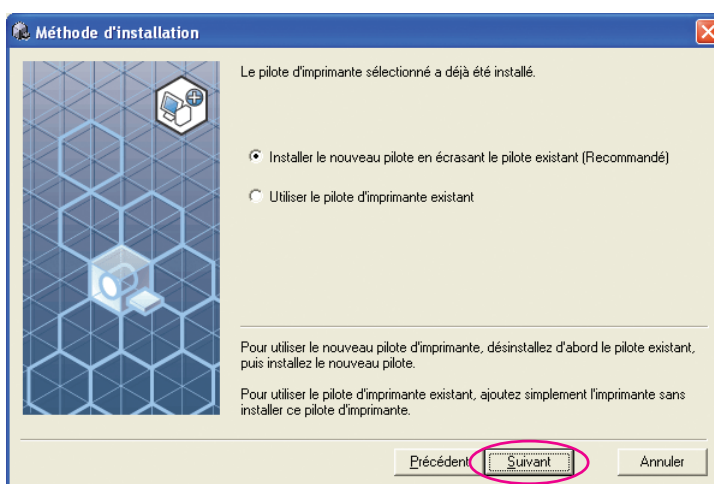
Méthode d'installation

Le pilote d'imprimante sélectionné a déjà été installé.

Installer le nouveau pilote en écrasant le pilote existant (Recommandé)

Utiliser le pilote d'imprimante existant

Pour utiliser le nouveau pilote d'imprimante, désinstallez d'abord le pilote existant, puis installez le nouveau pilote.

Pour utiliser le pilote d'imprimante existant, ajoutez simplement l'imprimante sans installer ce pilote d'imprimante.

Précédent Suivant Annuler